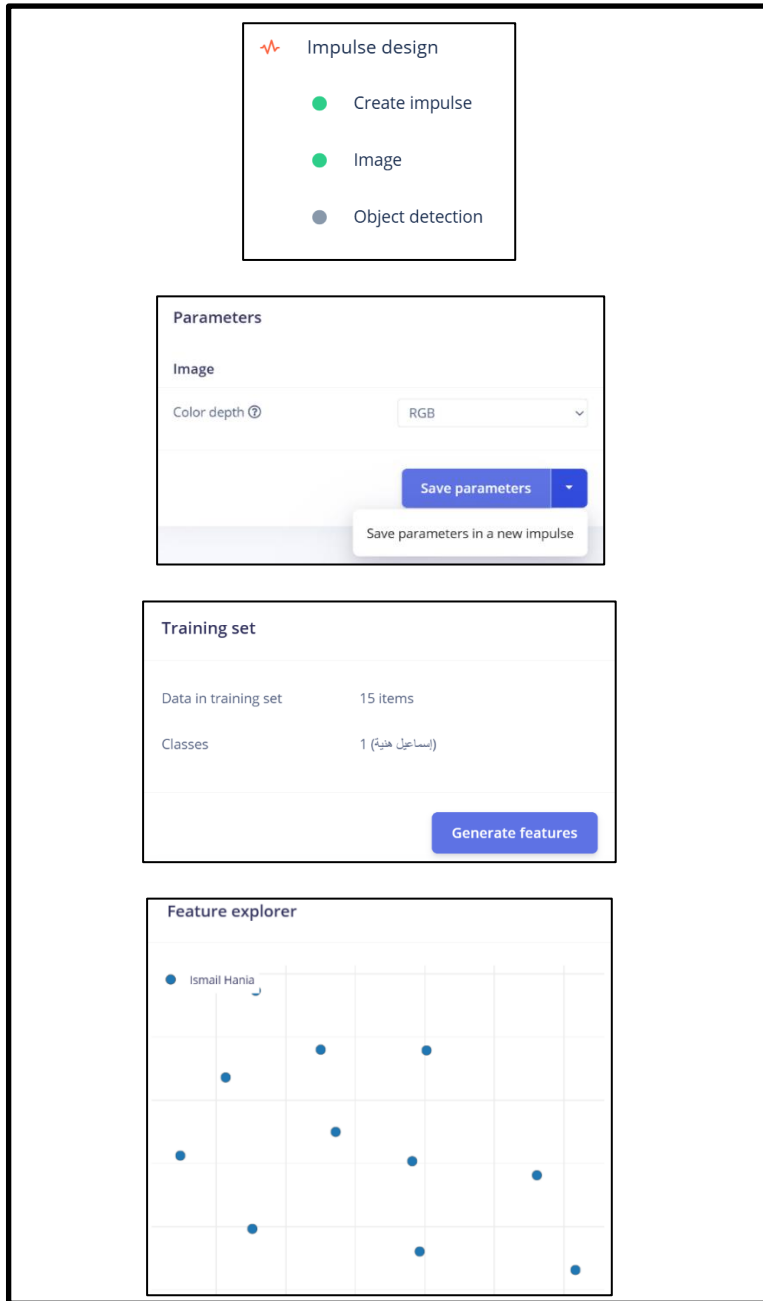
Impulse design

Create impulse

Image

Object detection

Parameters

Image

Color depth ⓘ

RGB

Save parameters

Save parameters in a new impulse

Training set

Data in training set 15 items

Classes 1 (إسماعيل هنية)

Generate features

Feature explorer

Ismail Hania